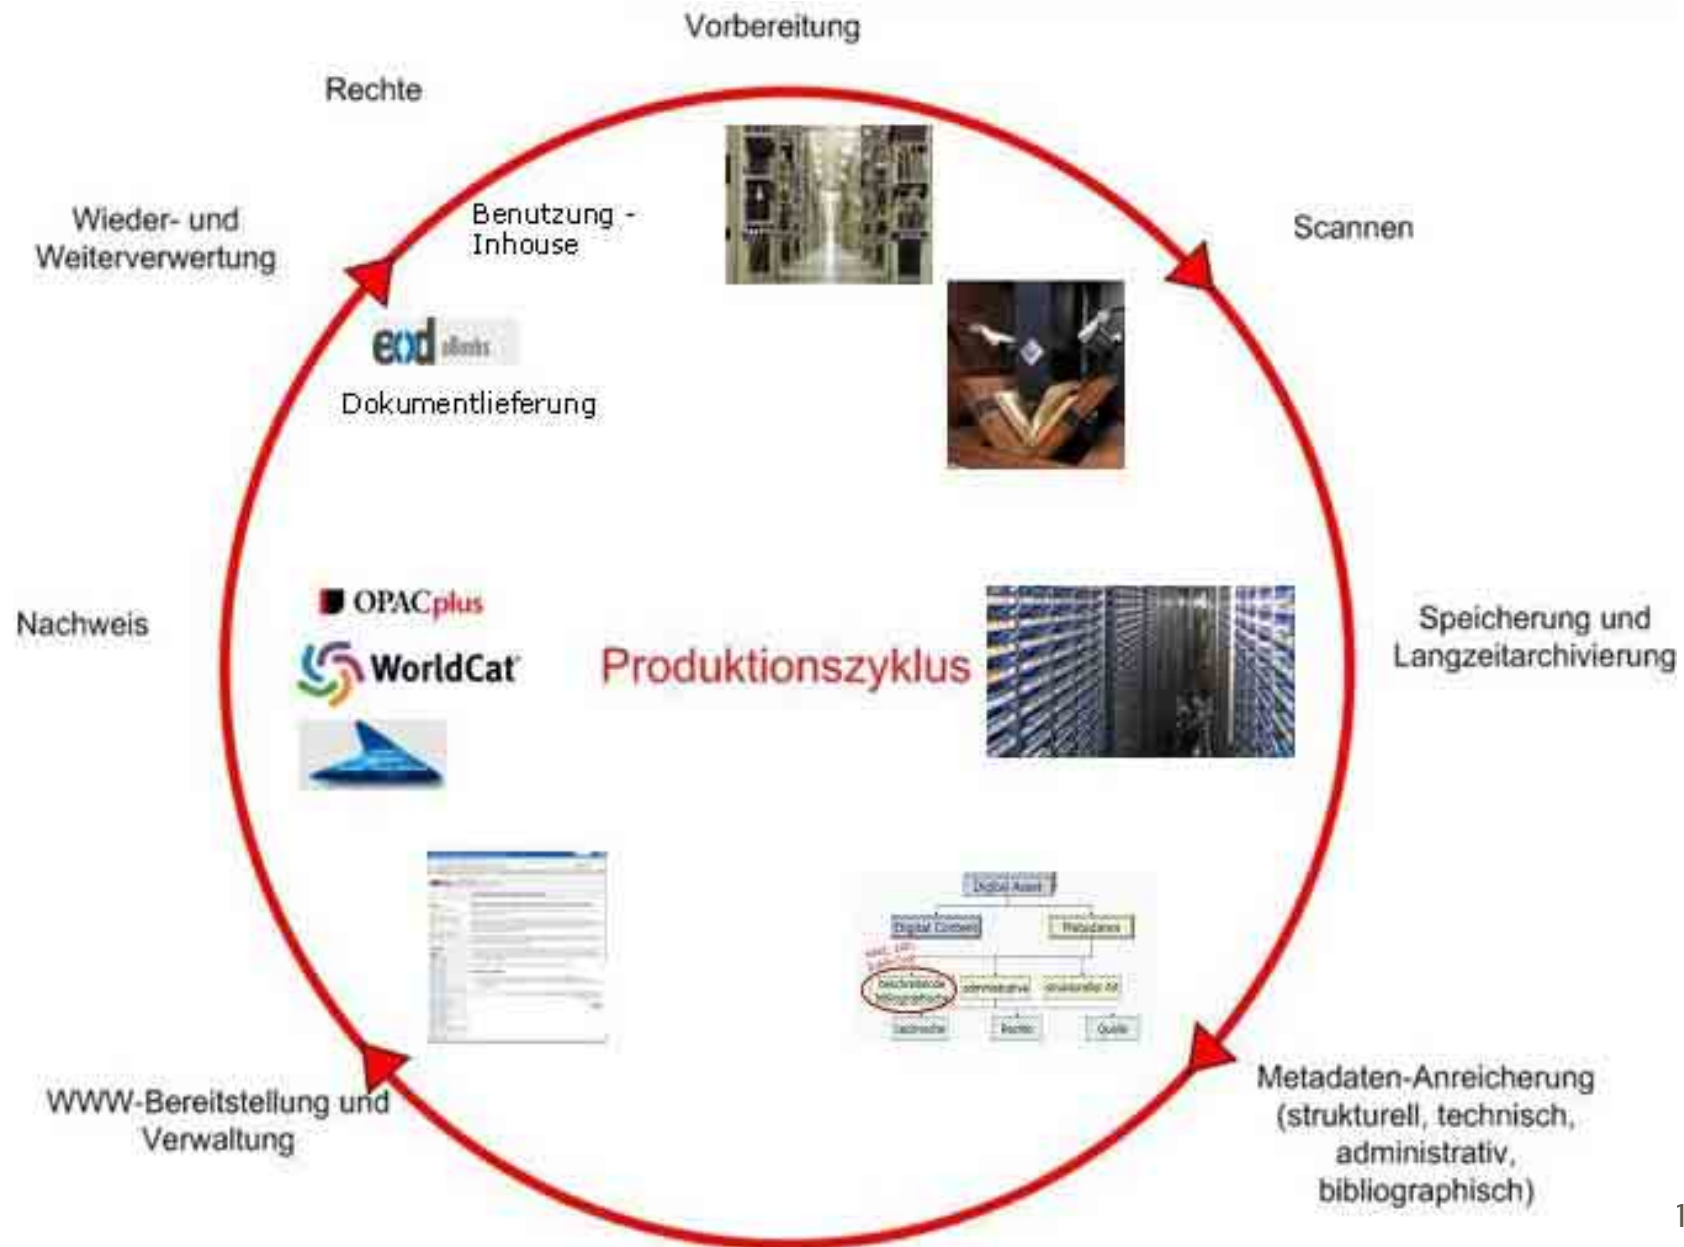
Vorbereitung

Rechte

Wieder- und Weiterverwertung

Benutzung - Inhouse

Scannen

eod eBooks

Dokumentlieferung

Nachweis

OPACplus

WorldCat

Produktionszyklus

Speicherung und Langzeitarchivierung

Digital Asset

Digital Content

Metadaten

beschreibende bibliographisch

administrativ

strukturelle Inf.

technische

Rechte

Quelle

WWW-Bereitstellung und Verwaltung

Metadaten-Anreicherung (strukturell, technisch, administrativ, bibliographisch)

1